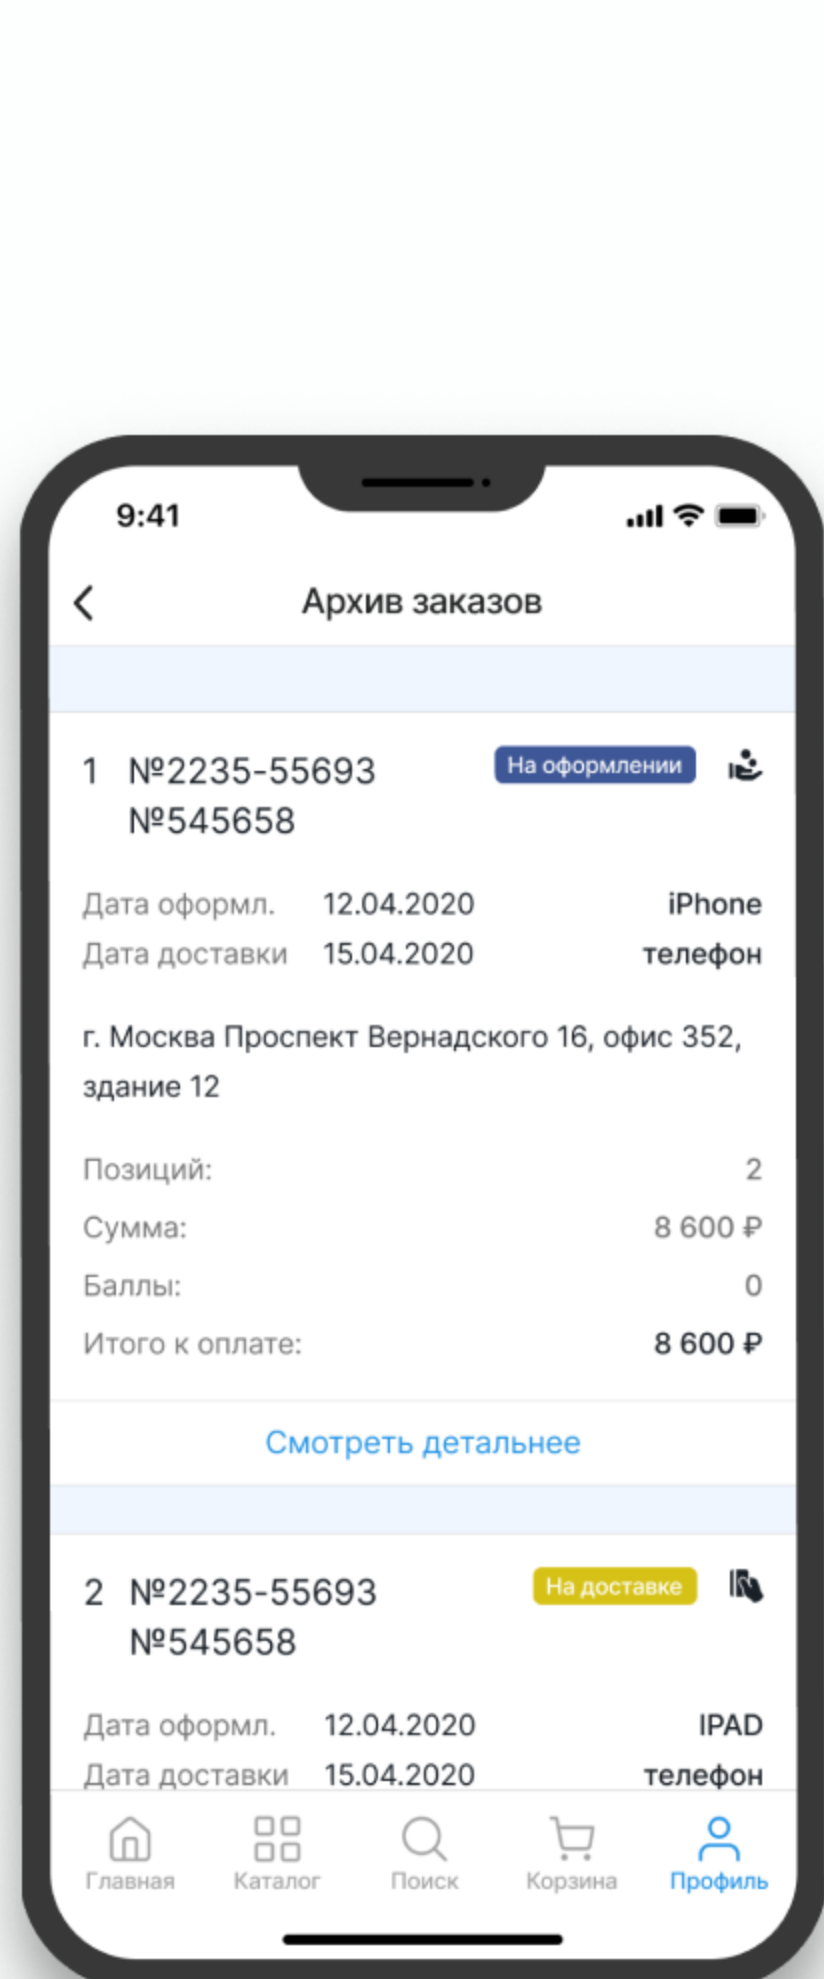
9:41

Архив заказов

1 №2235-55693 №545658
На оформлении

Дата оформл. 12.04.2020 iPhone
Дата доставки 15.04.2020 телефон

г. Москва Проспект Вернадского 16, офис 352, здание 12

Позиций: 2
Сумма: 8 600 ₽
Баллы: 0
Итого к оплате: 8 600 ₽

Смотреть детальнее

2 №2235-55693 №545658
На доставке

Дата оформл. 12.04.2020 IPAD
Дата доставки 15.04.2020 телефон

Главная Каталог Поиск Корзина Профиль